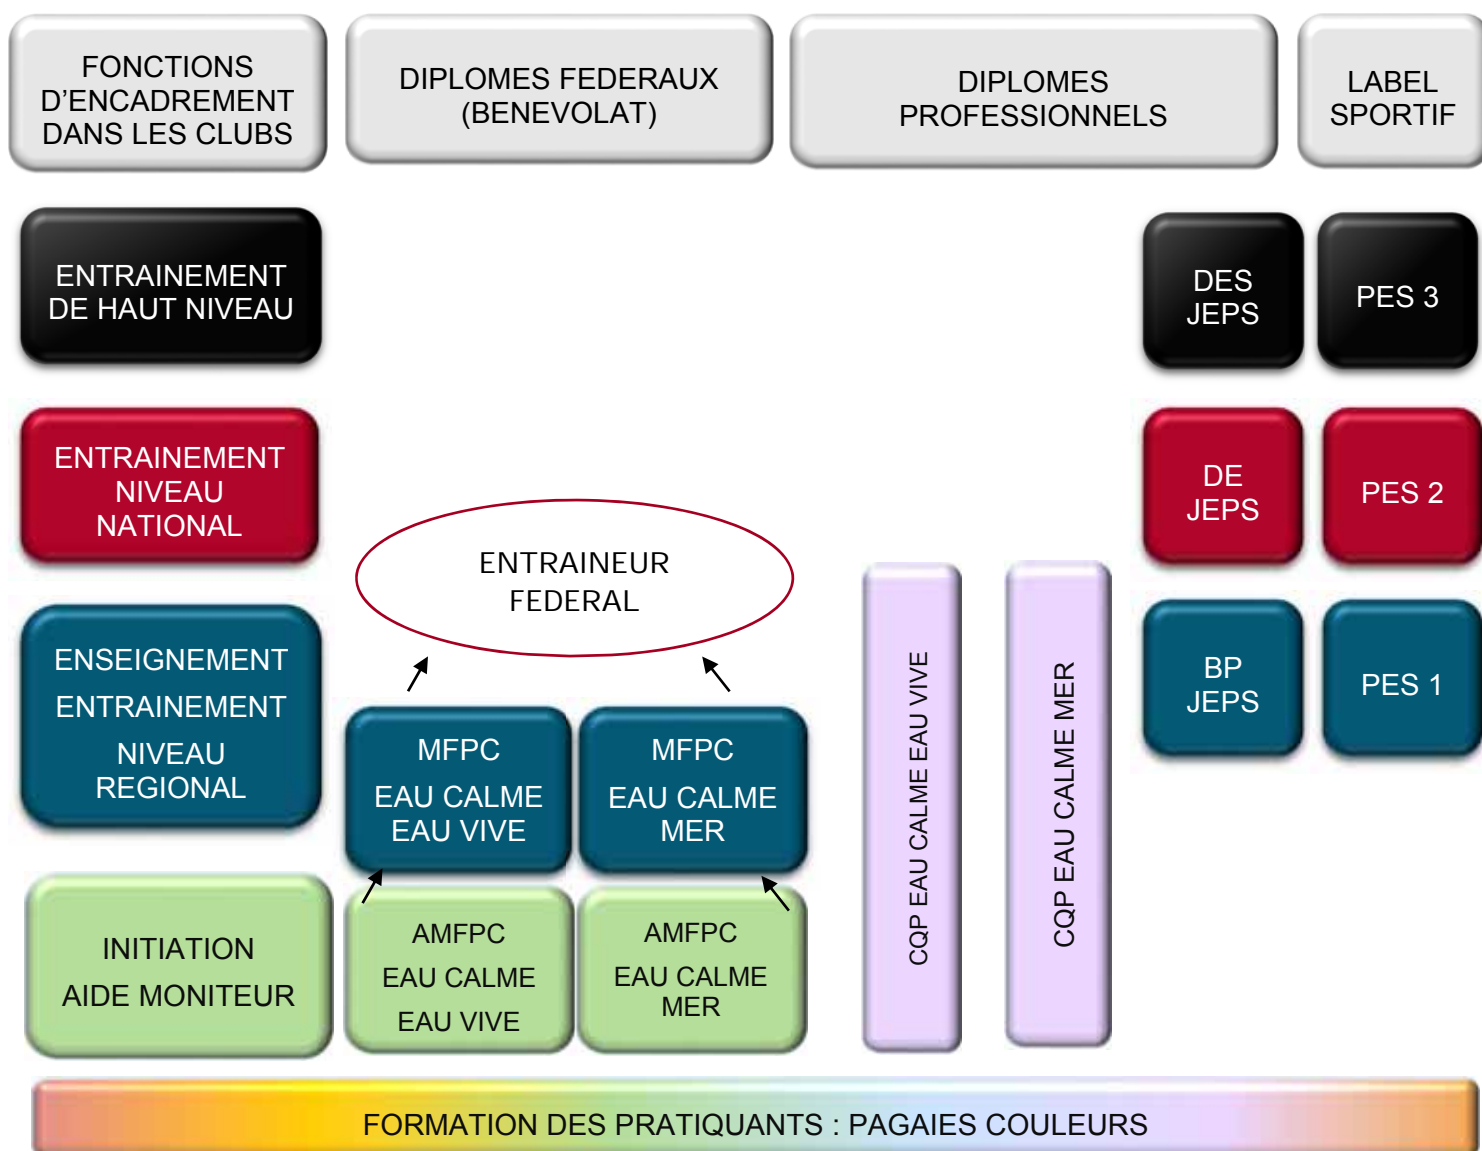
FONCTIONS D'ENCADREMENT DANS LES CLUBS

DIPLOMES FEDERAUX (BENEVOLAT)

DIPLOMES PROFESSIONNELS

LABEL SPORTIF

ENTRAINEMENT DE HAUT NIVEAU

DES JEPS

PES 3

ENTRAINEMENT NIVEAU NATIONAL

DE JEPS

PES 2

ENTRAINEUR FEDERAL

ENSEIGNEMENT ENTRAINEMENT NIVEAU REGIONAL

MFPC EAU CALME EAU VIVE

MFPC EAU CALME MER

CQP EAU CALME EAU VIVE

CQP EAU CALME MER

BP JEPS

PES 1

INITIATION AIDE MONITEUR

AMFPC EAU CALME EAU VIVE

AMFPC EAU CALME MER

FORMATION DES PRATIQUANTS : PAGAIES COULEURS